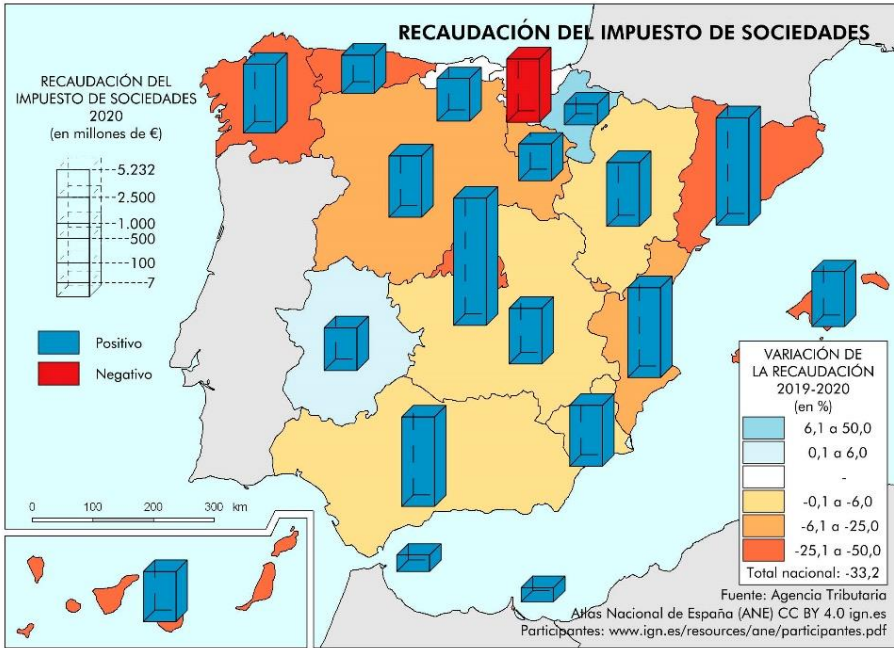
RECAUDACIÓN DEL IMPUESTO DE SOCIEDADES

RECAUDACIÓN DEL IMPUESTO DE SOCIEDADES 2020 (en millones de €)

5.232
2.500
1.000
500
100
7

Positivo
Negativo

0 100 200 300 km

VARIACIÓN DE LA RECAUDACIÓN 2019-2020 (en %)

| | |
|---|---|
| | 6,1 a 50,0 |
| | 0,1 a 6,0 |
| | - |
| | -0,1 a -6,0 |
| | -6,1 a -25,0 |
| | -25,1 a -50,0 |

Total nacional: -33,2

Fuente: Agencia Tributaria
Atlas Nacional de España (ANE) CC BY 4.0 ign.es
Participantes: www.ign.es/resources/ane/participantes.pdf